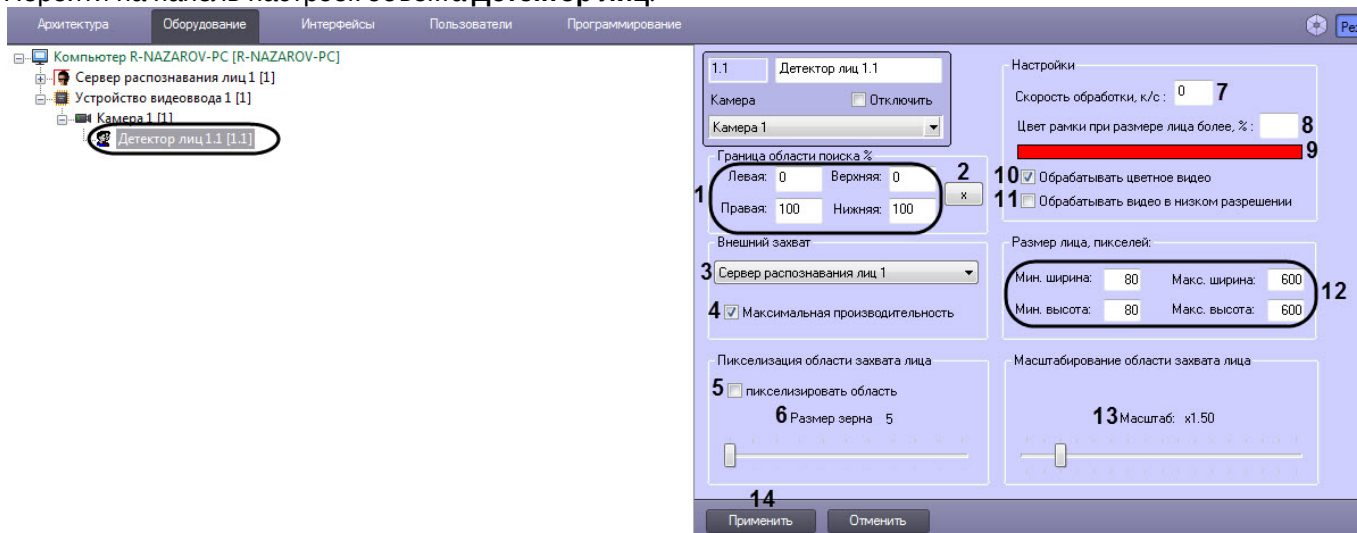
Архитектура | Оборудование | Интерфейсы | Пользователи | Программирование

Ре

Компьютер R-NAZAROV-PC [R-NAZAROV-PC]
Сервер распознавания лиц 1 [1]
Устройство видеоввода 1 [1]
Камера 1 [1]
Детектор лиц 1.1 [1.1]

1.1 | Детектор лиц 1.1
Камера | Отключить
Камера 1

Граница области поиска %
1
Левая: 0 Верхняя: 0
Правая: 100 Нижняя: 100
2
x

Внешний захват
3 Сервер распознавания лиц 1
4 Максимальная производительность

Пикселизация области захвата лица
5 пикселизировать область
6 Размер зерна 5

Настройки
Скорость обработки, к/с : 0 7
Цвет рамки при размере лица более, % : 8
9
10 Обрабатывать цветное видео
11 Обрабатывать видео в низком разрешении

Размер лица, пикселей:
Мин. ширина: 80 Макс. ширина: 600
Мин. высота: 80 Макс. высота: 600
12

Масштабирование области захвата лица
13 Масштаб: x1.50

14
Применить Отменить